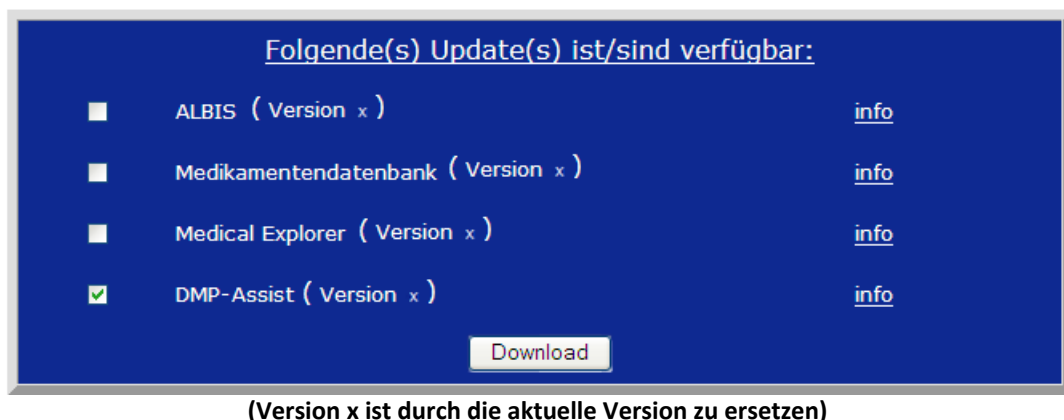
Folgende(s) Update(s) ist/sind verfügbar:

ALBIS ( Version x ) info

Medikamentendatenbank ( Version x ) info

Medical Explorer ( Version x ) info

DMP-Assist ( Version x ) info

Download

(Version x ist durch die aktuelle Version zu ersetzen)